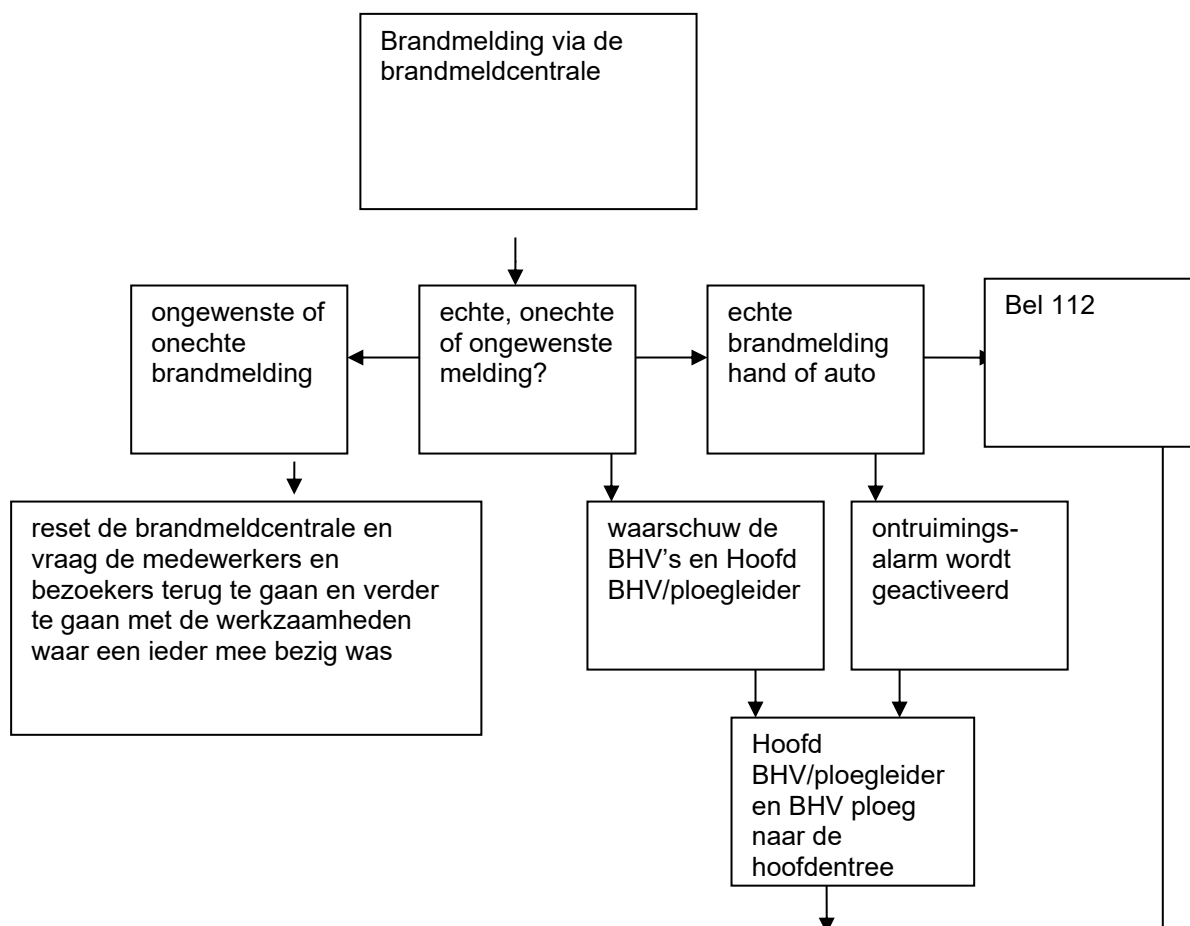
Brandmelding via de brandmeldcentrale

ongewenste of onechte brandmelding

echte, onechte of ongewenste melding?

echte brandmelding hand of auto

Bel 112

reset de brandmeldcentrale en vraag de medewerkers en bezoekers terug te gaan en verder te gaan met de werkzaamheden waar een ieder mee bezig was

waarschuw de BHV's en Hoofd BHV/ploegleider

ontruimingsalarm wordt geactiveerd

Hoofd BHV/ploegleider en BHV ploeg naar de hoofdentree